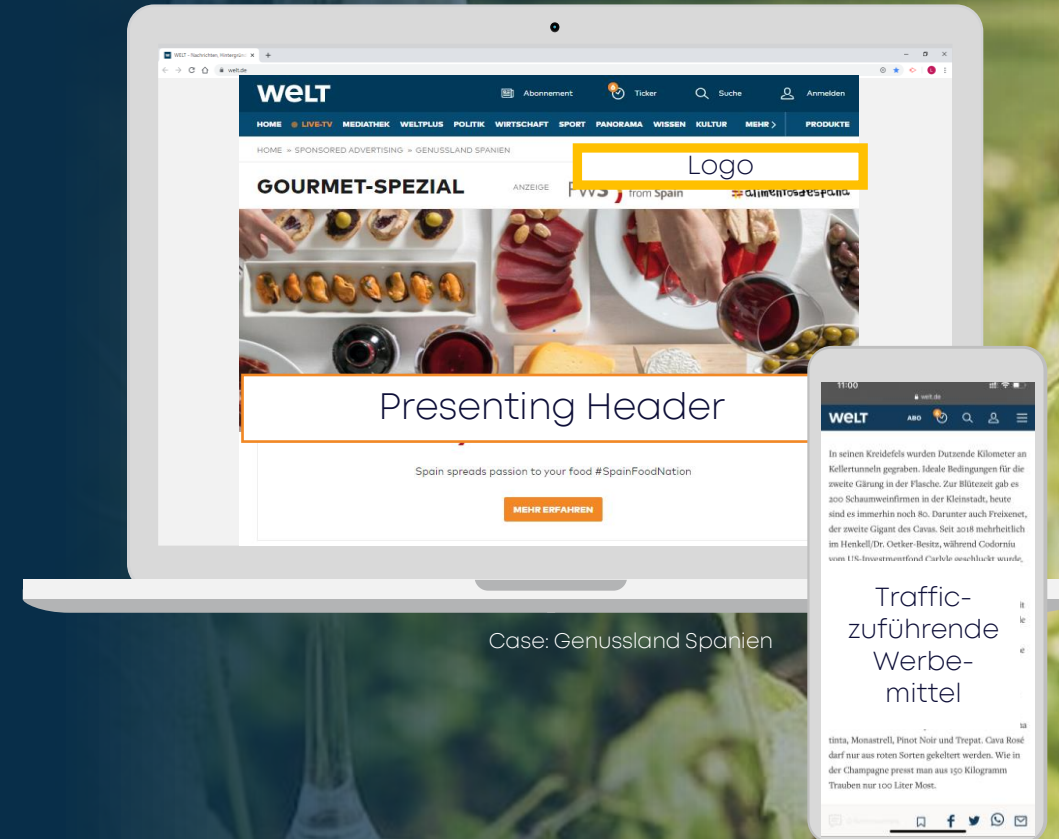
WELT – Nachrichten, Hintergrün ×
welt.de

WELT
Abonnement
Ticker
Suche
Anmelden

HOME LIVE-TV MEDIATHEK WELTPLUS POLITIK WIRTSCHAFT SPORT PANORAMA WISSEN KULTUR MEHR PRODUKTE

HOME » SPONSORED ADVERTISING » GENUSSLAND SPANIEN

Logo

GOURMET-SPEZIAL
ANZEIGE
FWS from Spain
alimentosdespaña

Presenting Header

Spain spreads passion to your food #SpainFoodNation

MEHR ERFAHREN

Case: Genussland Spanien

11:00
welt.de
WELT
ABO

In seinen Kreidefels wurden Dutzende Kilometer an Kellertunneln gegraben. Ideale Bedingungen für die zweite Gärung in der Flasche. Zur Blütezeit gab es 200 Schaumweinfirmen in der Kleinstadt, heute sind es immerhin noch 80. Darunter auch Freixenet, der zweite Gigant des Cavas. Seit 2018 mehrheitlich im Henkell/Dr. Oetker-Besitz, während Codorníu vom US-Investmentfond Carlyle geschluckt wurde,

Traffic-zuführende Werbemittel

tinta, Monastrell, Pinot Noir und Trepat. Cava Rosé darf nur aus roten Sorten gekeltert werden. Wie in der Champagne presst man aus 150 Kilogramm Trauben nur 100 Liter Most.